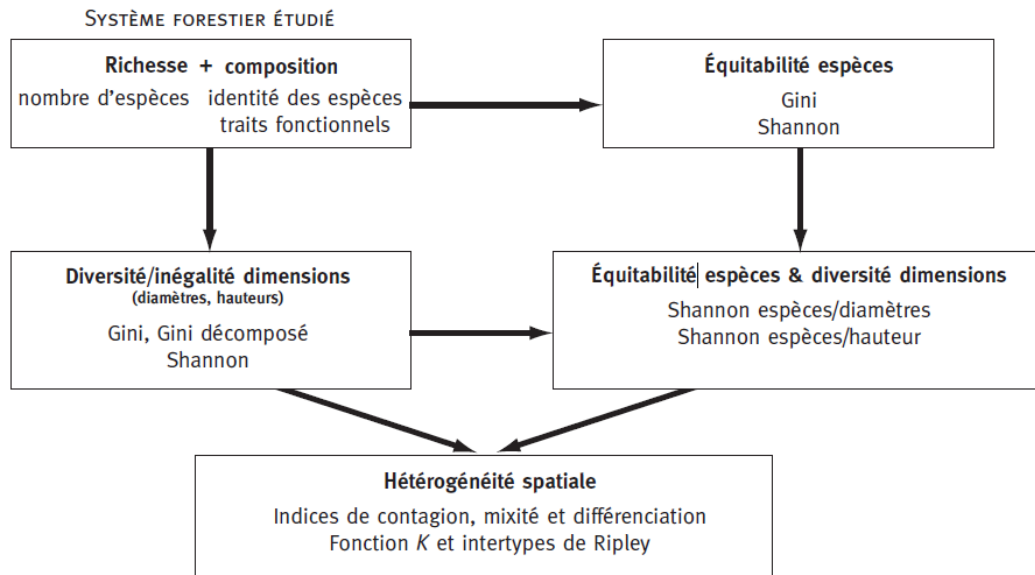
Système forestier étudié

**Richesse + composition**
nombre d'espèces identité des espèces
traits fonctionnels

**Équitabilité espèces**
Gini
Shannon

**Diversité/inégalité dimensions**
**(diamètres, hauteurs)**
Gini, Gini décomposé
Shannon

**Équitabilité espèces & diversité dimensions**
Shannon espèces/diamètres
Shannon espèces/hauteur

**Hétérogénéité spatiale**
Indices de contagion, mixité et différenciation
Fonction *K* et intertypes de Ripley